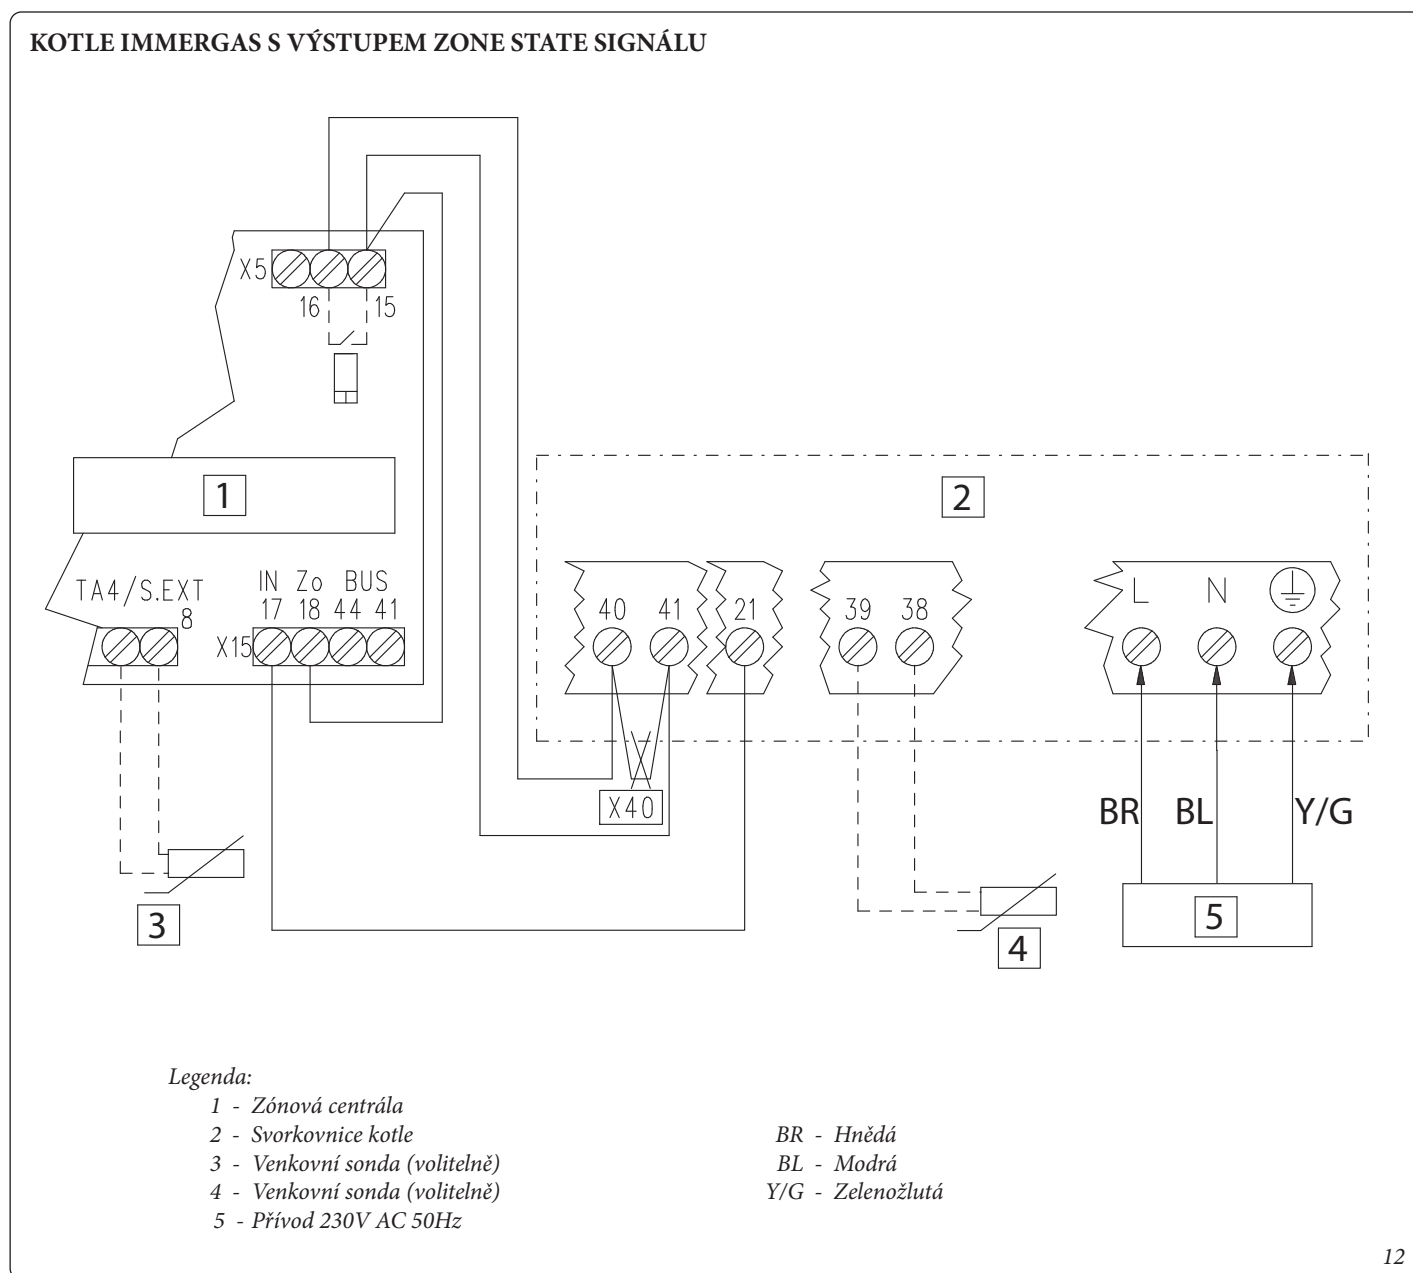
KOTLE IMMERGAS S VÝSTUPEM ZONE STATE SIGNÁLU

X5
16 15

1

TA4/S.EXT
8

IN Zo BUS
17 18 44 41
X15

3

2

40 41
21
X40

39 38

4

L N

BR BL Y/G

5

Legenda:
1 - Zónová centrála
2 - Svorkovnice kotle
3 - Venkovní sonda (volitelně)
4 - Venkovní sonda (volitelně)
5 - Přívod 230V AC 50Hz

BR - Hnědá
BL - Modrá
Y/G - Zelenožlutá

12